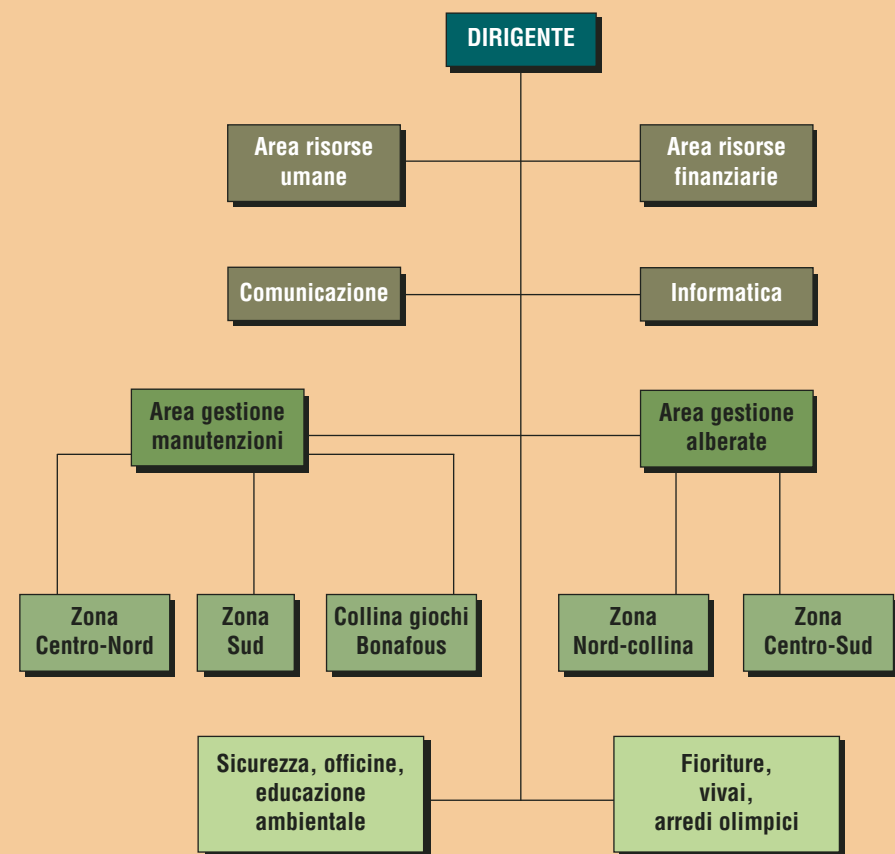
DIRIGENTE

Area risorse umane

Area risorse finanziarie

Comunicazione

Informatica

Area gestione manutenzioni

Area gestione alberate

Zona Centro-Nord

Zona Sud

Collina giochi Bonafous

Zona Nord-collina

Zona Centro-Sud

Sicurezza, officine, educazione ambientale

Fioriture, vivai, arredi olimpici